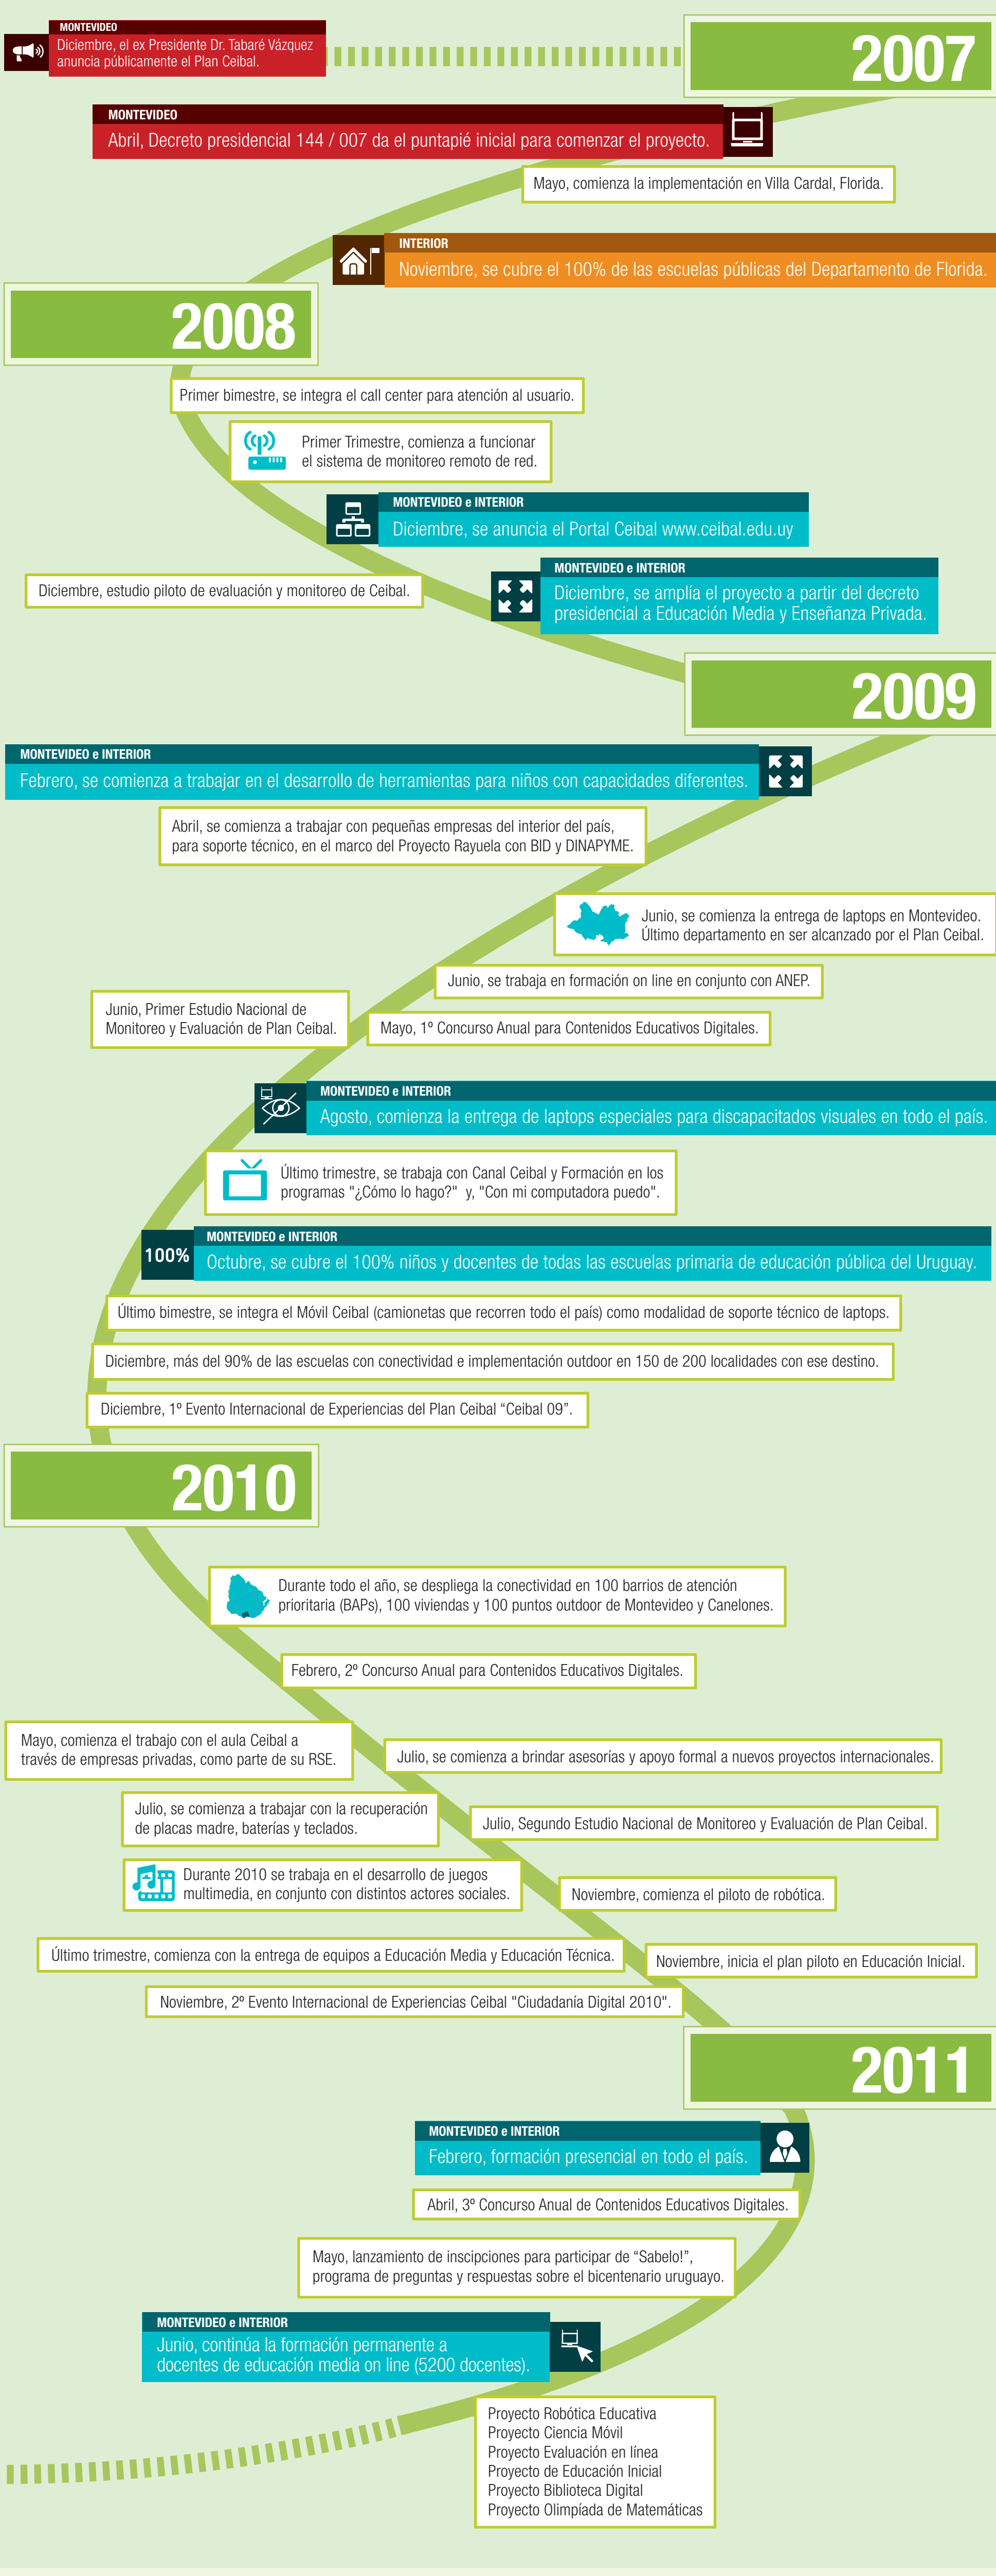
MONTEVIDEO
Diciembre, el ex Presidente Dr. Tabaré Vázquez anuncia públicamente el Plan Ceibal.

2007

MONTEVIDEO
Abril, Decreto presidencial 144 / 007 da el puntapié inicial para comenzar el proyecto.

Mayo, comienza la implementación en Villa Cardal, Florida.

INTERIOR
Noviembre, se cubre el 100% de las escuelas públicas del Departamento de Florida.

2008

Primer bimestre, se integra el call center para atención al usuario.

Primer Trimestre, comienza a funcionar el sistema de monitoreo remoto de red.

MONTEVIDEO e INTERIOR
Diciembre, se anuncia el Portal Ceibal www.ceibal.edu.uy

Diciembre, estudio piloto de evaluación y monitoreo de Ceibal.

MONTEVIDEO e INTERIOR
Diciembre, se amplía el proyecto a partir del decreto presidencial a Educación Media y Enseñanza Privada.

2009

MONTEVIDEO e INTERIOR
Febrero, se comienza a trabajar en el desarrollo de herramientas para niños con capacidades diferentes.

Abril, se comienza a trabajar con pequeñas empresas del interior del país, para soporte técnico, en el marco del Proyecto Rayuela con BID y DINAPYME.

Junio, se comienza la entrega de laptops en Montevideo. Último departamento en ser alcanzado por el Plan Ceibal.

Junio, se trabaja en formación on line en conjunto con ANEP.

Junio, Primer Estudio Nacional de Monitoreo y Evaluación de Plan Ceibal.

Mayo, 1º Concurso Anual para Contenidos Educativos Digitales.

MONTEVIDEO e INTERIOR
Agosto, comienza la entrega de laptops especiales para discapacitados visuales en todo el país.

Último trimestre, se trabaja con Canal Ceibal y Formación en los programas "¿Cómo lo hago?" y, "Con mi computadora puedo".

100%
MONTEVIDEO e INTERIOR
Octubre, se cubre el 100% niños y docentes de todas las escuelas primaria de educación pública del Uruguay.

Último bimestre, se integra el Móvil Ceibal (camionetas que recorren todo el país) como modalidad de soporte técnico de laptops.

Diciembre, más del 90% de las escuelas con conectividad e implementación outdoor en 150 de 200 localidades con ese destino.

Diciembre, 1º Evento Internacional de Experiencias del Plan Ceibal “Ceibal 09”.

2010

Durante todo el año, se despliega la conectividad en 100 barrios de atención prioritaria (BAPs), 100 viviendas y 100 puntos outdoor de Montevideo y Canelones.

Febrero, 2º Concurso Anual para Contenidos Educativos Digitales.

Mayo, comienza el trabajo con el aula Ceibal a través de empresas privadas, como parte de su RSE.

Julio, se comienza a brindar asesorías y apoyo formal a nuevos proyectos internacionales.

Julio, se comienza a trabajar con la recuperación de placas madre, baterías y teclados.

Julio, Segundo Estudio Nacional de Monitoreo y Evaluación de Plan Ceibal.

Durante 2010 se trabaja en el desarrollo de juegos multimedia, en conjunto con distintos actores sociales.

Noviembre, comienza el piloto de robótica.

Último trimestre, comienza con la entrega de equipos a Educación Media y Educación Técnica.

Noviembre, inicia el plan piloto en Educación Inicial.

Noviembre, 2º Evento Internacional de Experiencias Ceibal "Ciudadanía Digital 2010".

2011

MONTEVIDEO e INTERIOR
Febrero, formación presencial en todo el país.

Abril, 3º Concurso Anual de Contenidos Educativos Digitales.

Mayo, lanzamiento de inscipciones para participar de “Sabelo!”, programa de preguntas y respuestas sobre el bicentenario uruguayo.

MONTEVIDEO e INTERIOR
Junio, continúa la formación permanente a docentes de educación media on line (5200 docentes).

Proyecto Robótica Educativa
Proyecto Ciencia Móvil
Proyecto Evaluación en línea
Proyecto de Educación Inicial
Proyecto Biblioteca Digital
Proyecto Olimpíada de Matemáticas